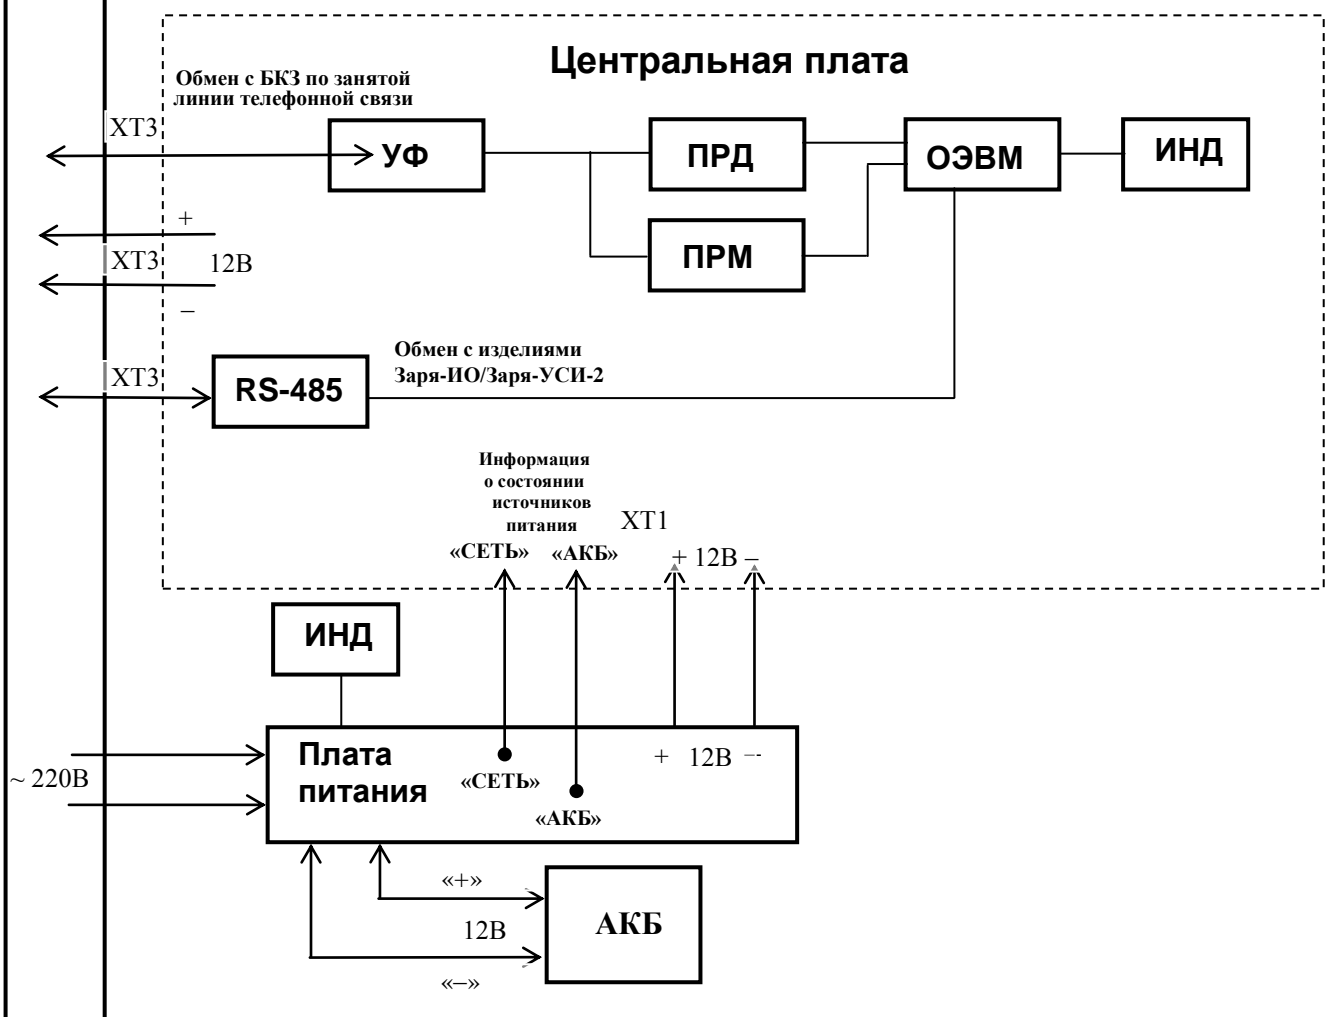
Центральная плата

Обмен с БКЗ по занятой линии телефонной связи

XT3

УФ

ПРД

ОЭВМ

ИНД

+

XT3

12В

–

ПРМ

Обмен с изделиями Заря-ИО/Заря-УСИ-2

XT3

RS-485

Информация о состоянии источников питания

XT1

«СЕТЬ»

«АКБ»

+ 12В –

ИНД

~ 220В

Плата питания

«СЕТЬ»

«АКБ»

+ 12В –

«+»

12В

«–»

АКБ